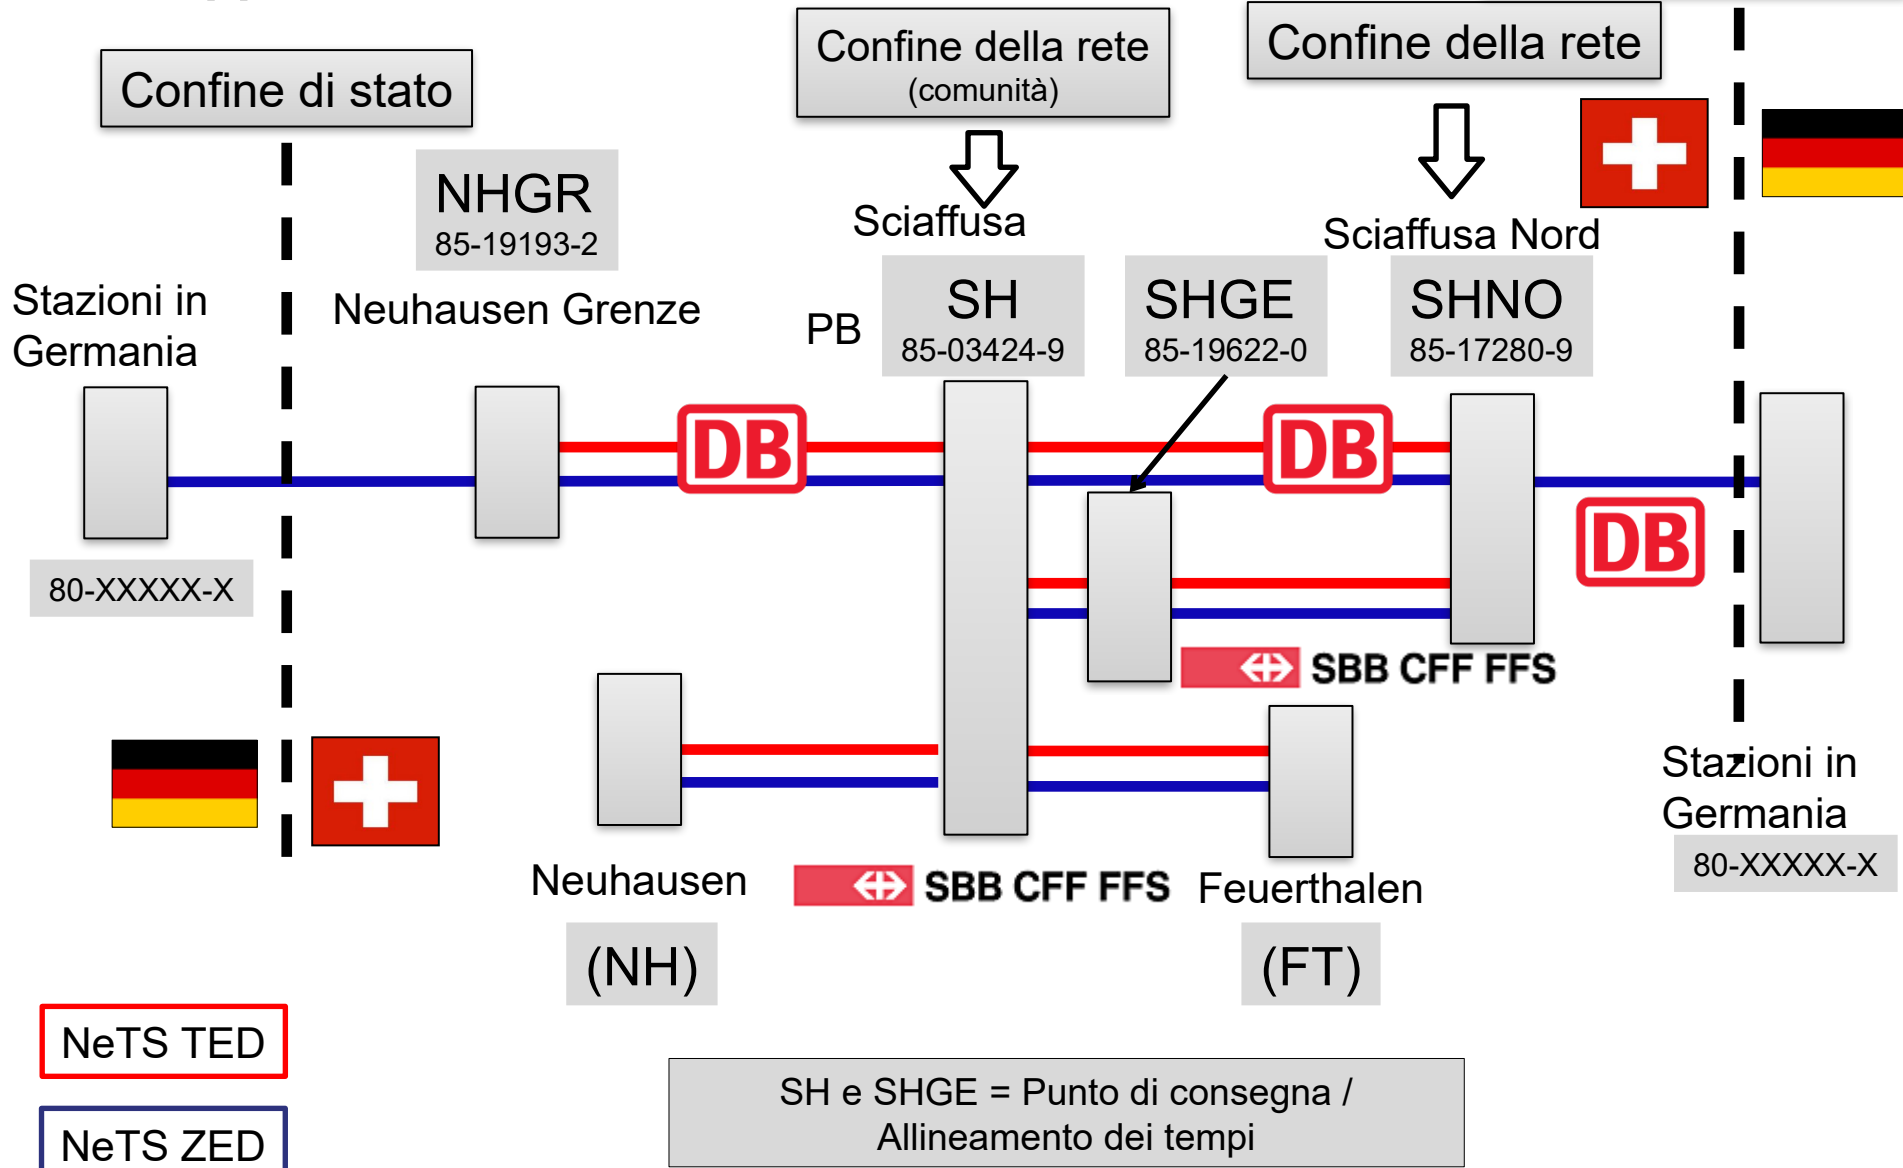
Confine di stato

Confine della rete
(comunità)

Confine della rete

NHGR
85-19193-2

Sciaffusa

Sciaffusa Nord

Stazioni in Germania

Neuhausen Grenze

PB

SH
85-03424-9

SHGE
85-19622-0

SHNO
85-17280-9

DB

DB

DB

80-XXXXX-X

SBB CFF FFS

Stazioni in Germania

80-XXXXX-X

Neuhausen

SBB CFF FFS

Feuerthalen

(NH)

(FT)

NeTS TED

NeTS ZED

SH e SHGE = Punto di consegna / Allineamento dei tempi